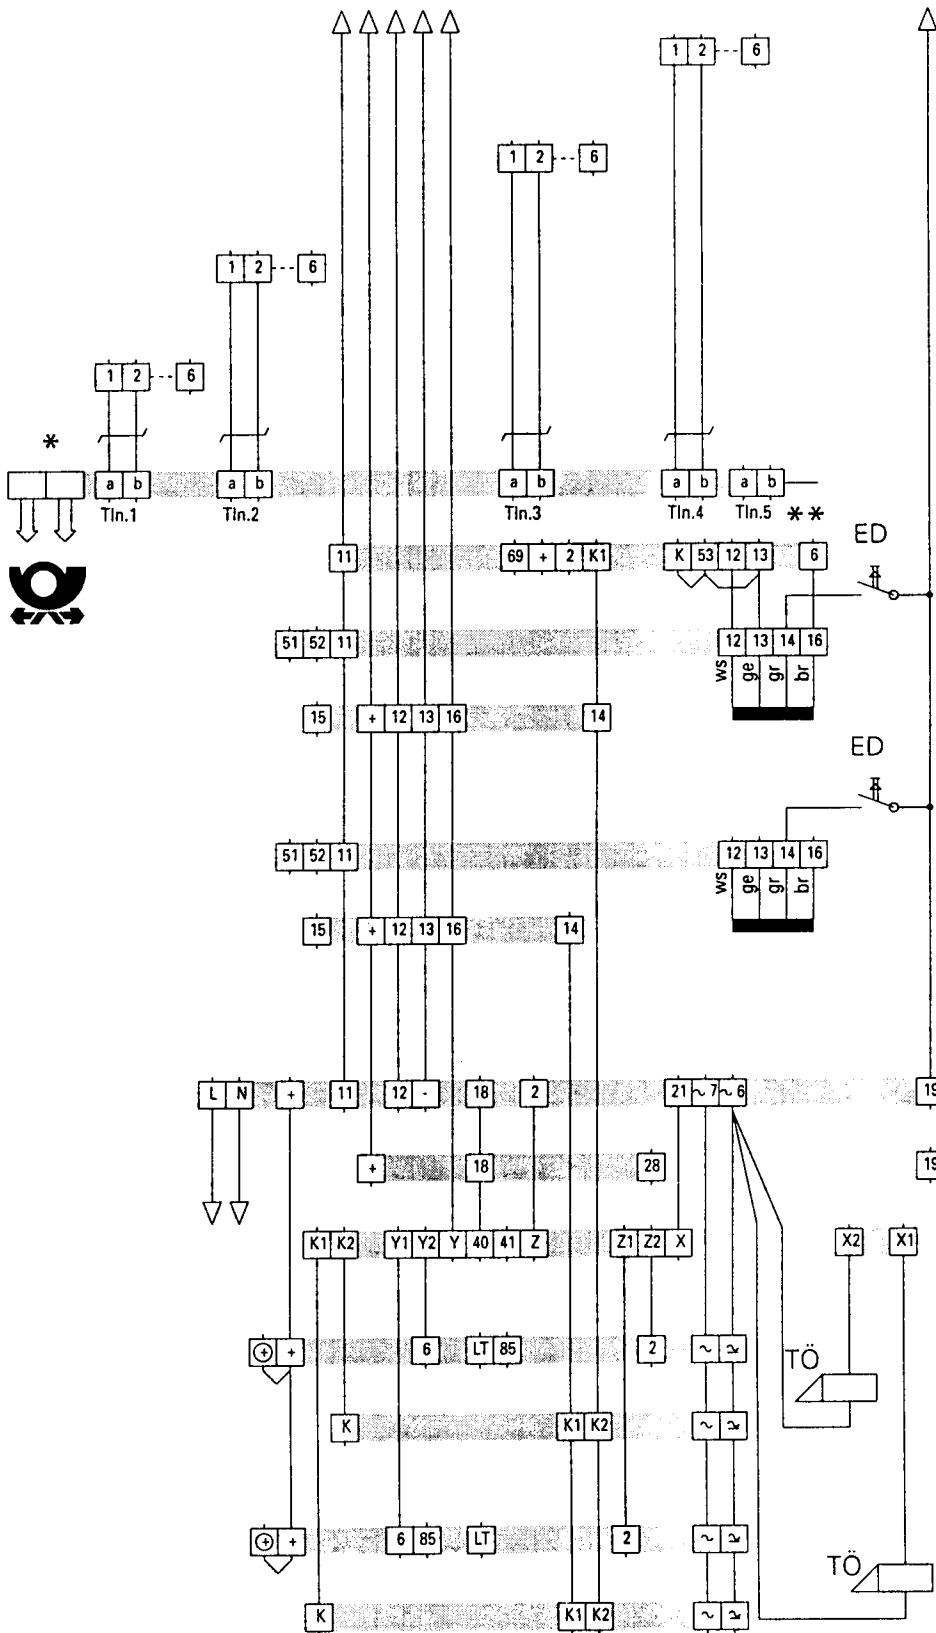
1 2 6
1 2 6
1 2 6
1 2 6
*
a b
Tln.1
a b
Tln.2
a b
Tln.3
a b
Tln.4
a b
Tln.5
**
ED
11
69 + 2 K1
K 53 12 13
6
51 52 11
12 13 14 16
ws ge gr br
15
+ 12 13 16
14
ED
51 52 11
12 13 14 16
ws ge gr br
15
+ 12 13 16
14
L N
+
11
12 -
18
2
21 ~ 7 ~ 6
19
+
18
28
19
K1 K2
Y1 Y2 Y 40 41 Z
Z1 Z2 X
X2
X1
+
6
LT 85
2
~ ~
TÖ
K
K1 K2
~ ~
+
6 85
LT
2
~ ~
TÖ
K
K1 K2
~ ~